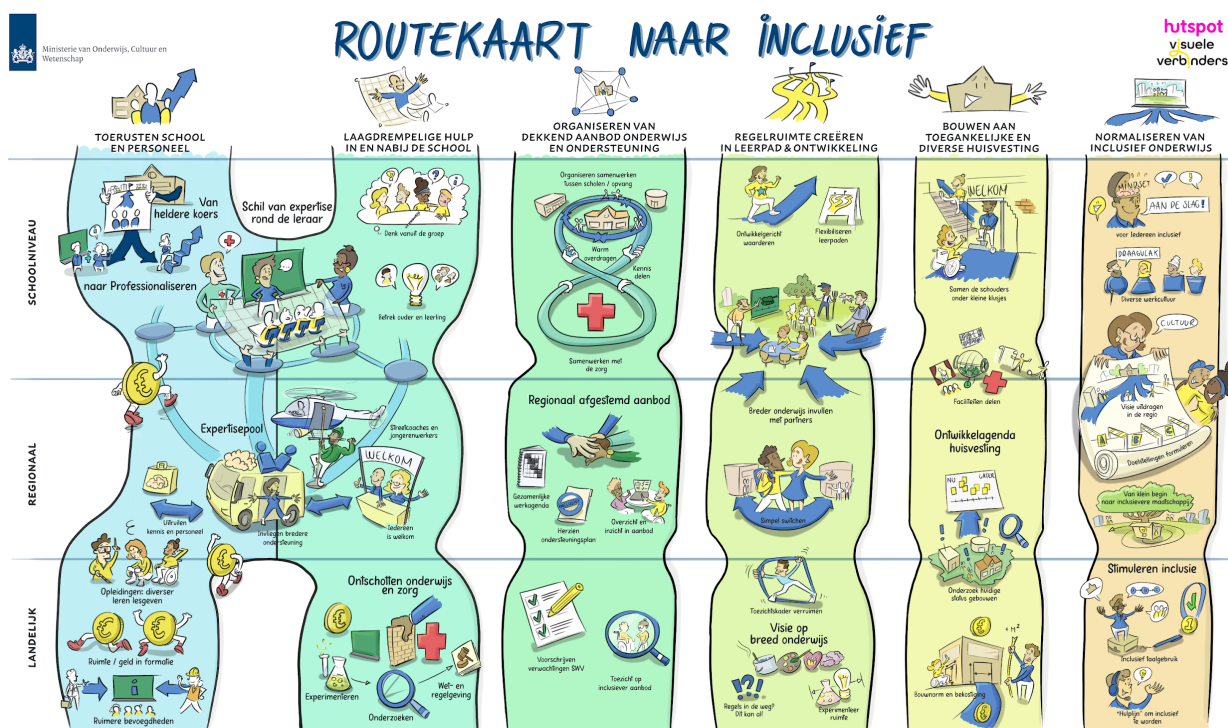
Ministerie van Onderwijs, Cultuur en Wetenschap

ROUTEKAART NAAR INCLUSIEF

hutspot visuele verbinders

TOERUSTEN SCHOOL EN PERSONEEL

LAAGDREMPELIGE HULP IN EN NABIJ DE SCHOOL

ORGANISEREN VAN DEKKEND AANBOD ONDERWIJS EN ONDERSTEUNING

REGELRUIMTE CREËREN IN LEERPAD & ONTWIKKELING

BOUWEN AAN TOEGANKELIJKE EN DIVERSE HUISVESTING

NORMALISEREN VAN INCLUSIEF ONDERWIJS

SCHOOLNIVEAU

REGIONAAL

LANDELIJK

Van heldere koers

naar Professionaliseren

Schil van expertise rond de leraar

Denk vanuit de groep

Betrek ouder en leerling

Expertisepool

Streetcoaches en jongerenwerkers

WELKOM

Iedereen is welkom

Uitruilen kennis en personeel

Invliegen bredere ondersteuning

Opleidingen: diverser leren lesgeven

Ruimte / geld in formatie

Ruimere bevoegdheden

Ontschotten onderwijs en zorg

Experimenteren

Onderzoeken

Wet- en regelgeving

Organiseren samenwerken Tussen scholen / opvang

Warm overdragen

Kennis delen

Samenwerken met de zorg

Regionaal afgestemd aanbod

Gezamenlijke werkagenda

Herzien ondersteuningsplan

Overzicht en inzicht in aanbod

Voorschrijven verwachtingen SWV

Toezicht op inclusiever aanbod

Ontwikkelgericht waarderen

Flexibiliseren leerpaden

Breder onderwijs invullen met partners

Simpel switchen

Toezichtskader verruimen

Visie op breed onderwijs

Regels in de weg? Dit kan al!

Experimenteer ruimte

WELKOM

Samen de schouders onder kleine klusjes

Faciliteiten delen

Ontwikkelagenda huisvesting

Onderzoek huidige status gebouwen

Bouwnorm en bekostiging

MINDSET

AAN DE SLAG!

voor iedereen inclusief

DRAAGVLAK

Diverse werkcultuur

CULTUUR

Visie uitdragen in de regio

Doelstellingen formuleren

Van klein begin naar inclusievere maatschappij

Stimuleren inclusie

Inclusief taalgebruik

"Hulplijn" om inclusief te worden